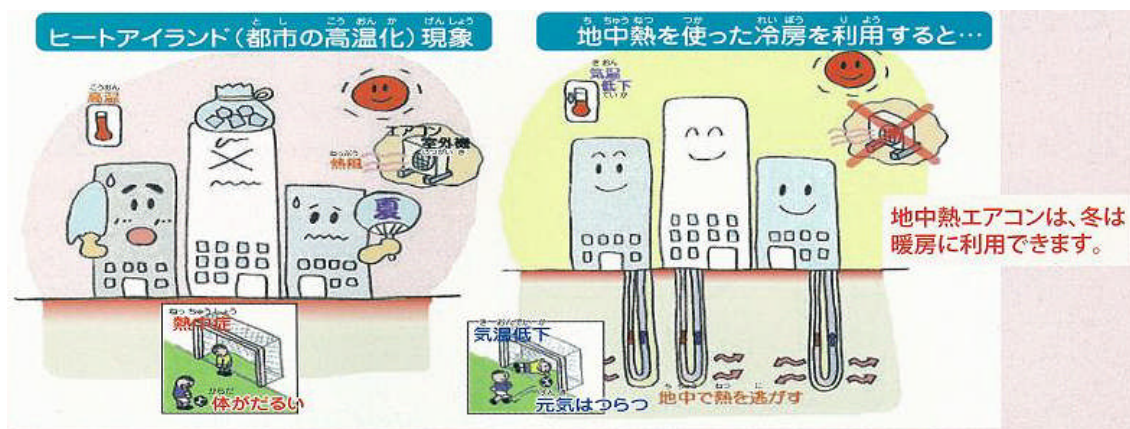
ヒートアイランド(都市の高温化)現象

高温

エアコン室外機

熱風

夏

熱中症

体がだるい

地中熱を使った冷房を利用すると…

気温低下

地中熱エアコンは、冬は暖房に利用できます。

気温低下

元気はつらつ

地中で熱を逃がす